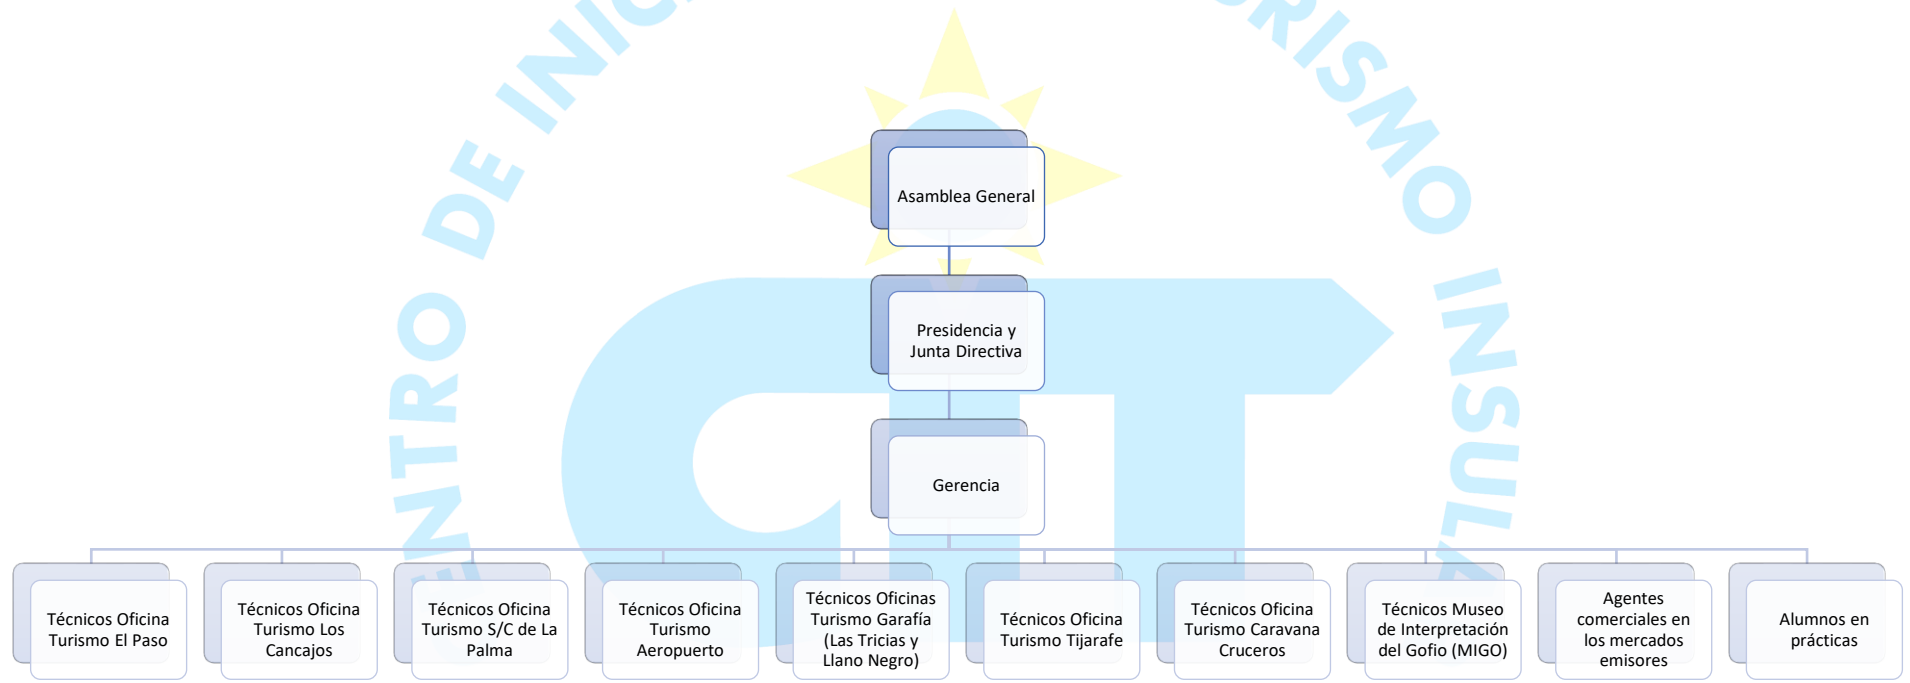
Asamblea General

Presidencia y Junta Directiva

Gerencia

Técnicos Oficina Turismo El Paso

Técnicos Oficina Turismo Los Cancajos

Técnicos Oficina Turismo S/C de La Palma

Técnicos Oficina Turismo Aeropuerto

Técnicos Oficinas Turismo Garafía (Las Tricias y Llano Negro)

Técnicos Oficina Turismo Tijarafe

Técnicos Oficina Turismo Caravana Cruceros

Técnicos Museo de Interpretación del Gofio (MIGO)

Agentes comerciales en los mercados emisores

Alumnos en prácticas